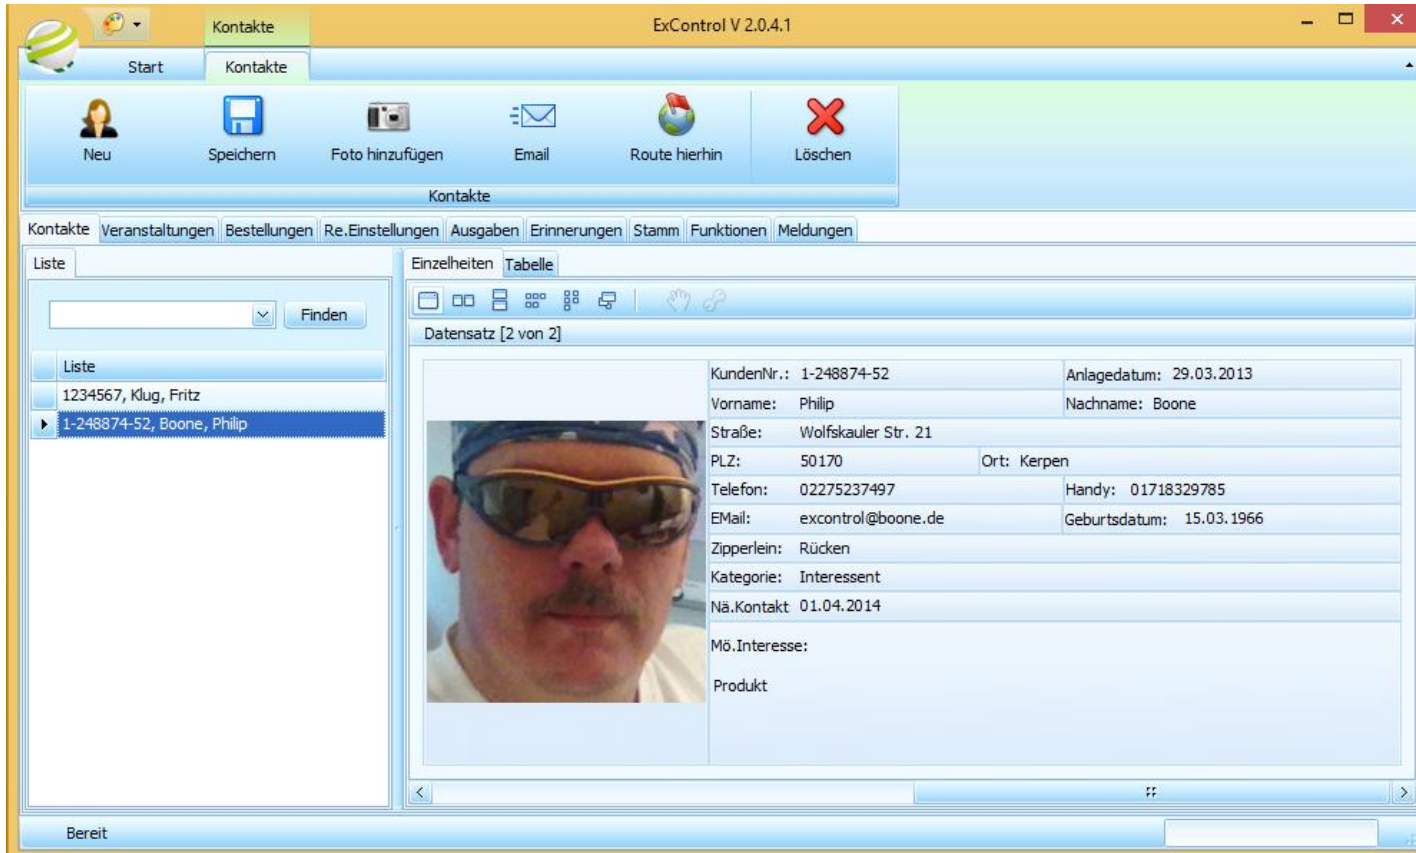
Kontakte
ExControl V 2.0.4.1
Start
Kontakte
Neu
Speichern
Foto hinzufügen
Email
Route hierhin
Löschen
Kontakte
Kontakte
Veranstaltungen
Bestellungen
Re.Einstellungen
Ausgaben
Erinnerungen
Stamm
Funktionen
Meldungen
Liste
Finden
Liste
1234567, Klug, Fritz
1-248874-52, Boone, Philip
Einzelheiten
Tabelle
Datensatz [2 von 2]

KundenNr.: 1-248874-52
Anlagedatum: 29.03.2013
Vorname: Philip
Nachname: Boone
Straße: Wolfskauler Str. 21
PLZ: 50170
Ort: Kerpen
Telefon: 02275237497
Handy: 01718329785
EMail: excontrol@boone.de
Geburtsdatum: 15.03.1966
Zipperlein: Rücken
Kategorie: Interessent
Nä.Kontakt 01.04.2014
Mö.Interesse:
Produkt
Bereit